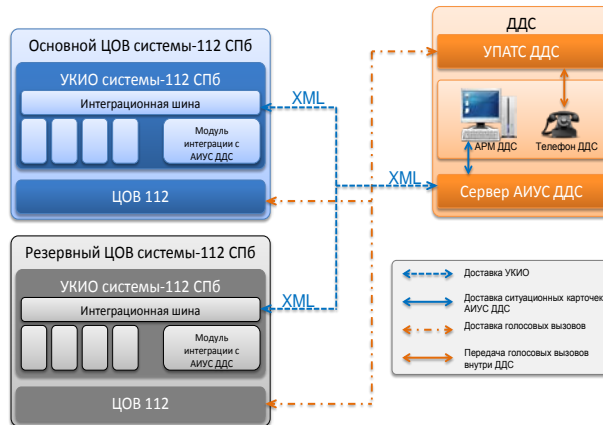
Основной ЦОВ системы-112 СПб

УКИО системы-112 СПб

Интеграционная шина

Модуль интеграции с АИУС ДДС

ЦОВ 112

XML

XML

ДДС

УПАТС ДДС

АРМ ДДС

Телефон ДДС

Сервер АИУС ДДС

Резервный ЦОВ системы-112 СПб

УКИО системы-112 СПб

Интеграционная шина

Модуль интеграции с АИУС ДДС

ЦОВ 112

XML

Доставка УКИО

Доставка ситуационных карточек АИУС ДДС

Доставка голосовых вызовов

Передача голосовых вызовов внутри ДДС